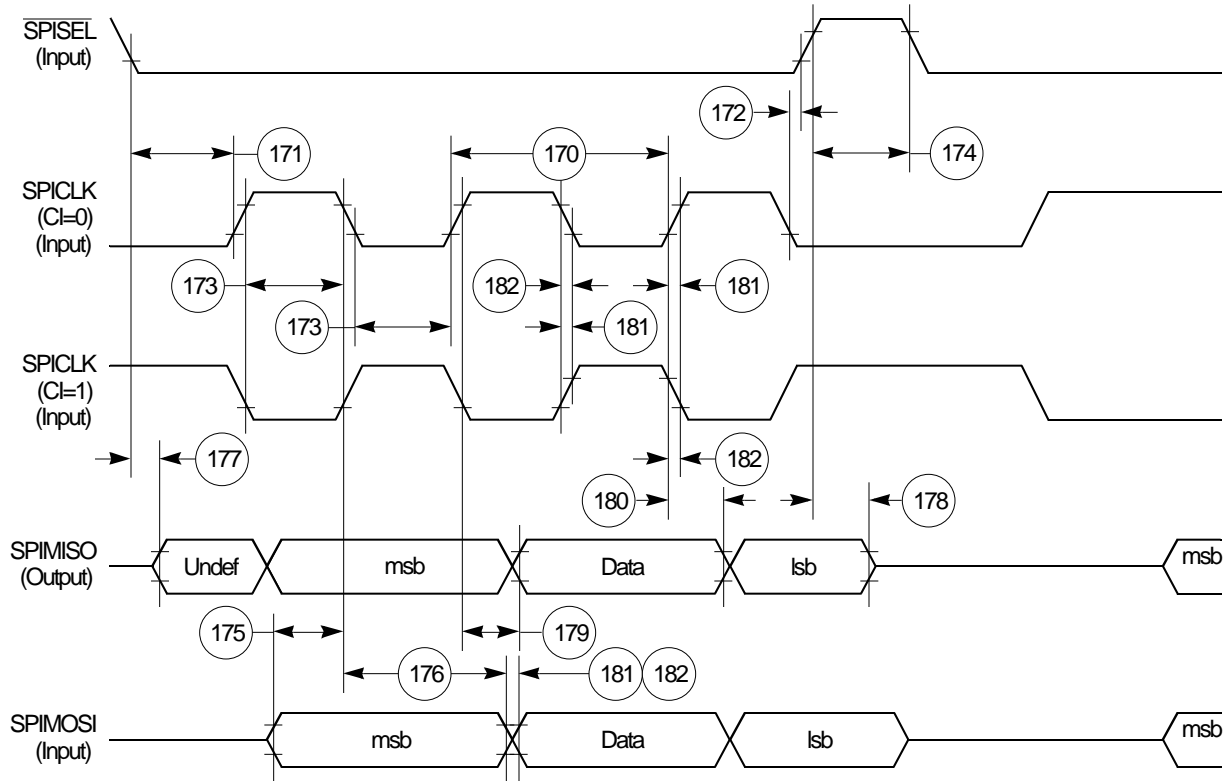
$\overline{\text{SPISEL}}$
(Input)

172

171

170

174

SPICLK
(CI=0)
(Input)

173

182

181

173

181

SPICLK
(CI=1)
(Input)

177

182

180

178

SPIMISO
(Output)

Undef

msb

Data

lsb

msb

175

179

176

181

182

SPIMOSI
(Input)

msb

Data

lsb

msb